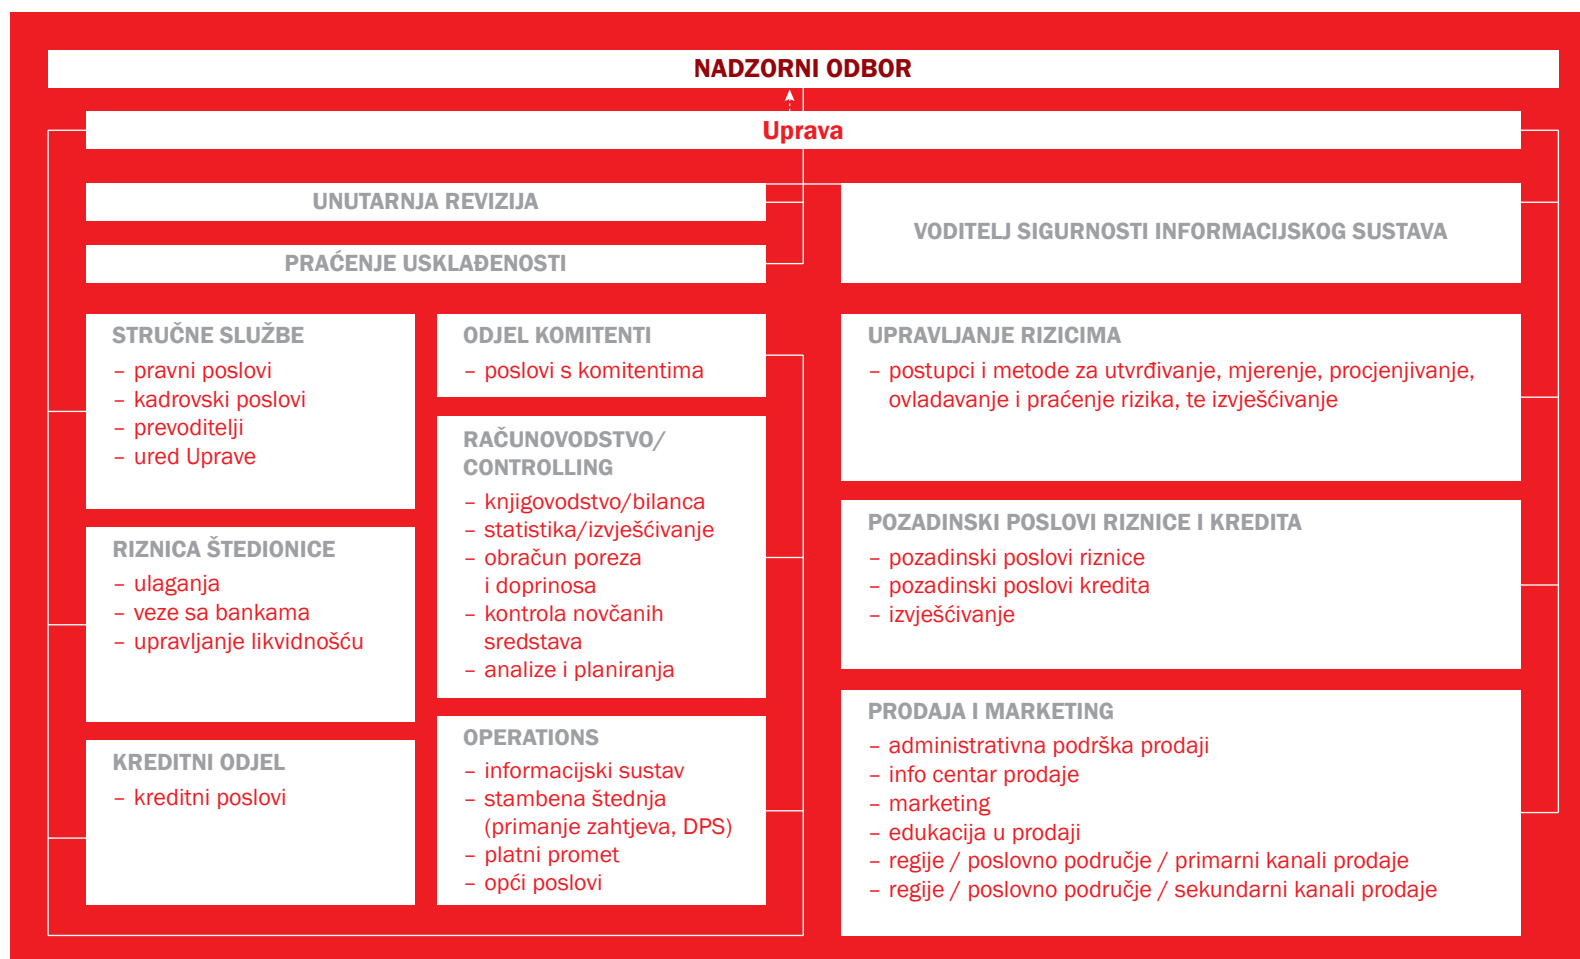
NADZORNI ODBOR

Uprava

UNUTARNJA REVIZIJA

PRAĆENJE USKLAĐENOSTI

VODITELJ SIGURNOSTI INFORMACIJSKOG SUSTAVA

STRUČNE SLUŽBE
– pravni poslovi
– kadrovski poslovi
– prevoditelji
– ured Uprave

RIZNICA ŠTEDIONICE
– ulaganja
– veze sa bankama
– upravljanje likvidnošću

KREDITNI ODJEL
– kreditni poslovi

ODJEL KOMITENTI
– poslovi s komitentima

RAČUNOVODSTVO/ CONTROLLING
– knjigovodstvo/bilanca
– statistika/izvješćivanje
– obračun poreza i doprinosa
– kontrola novčanih sredstava
– analize i planiranja

OPERATIONS
– informacijski sustav
– stambena štednja (primanje zahtjeva, DPS)
– platni promet
– opći poslovi

UPRAVLJANJE RIZICIMA
– postupci i metode za utvrđivanje, mjerenje, procjenjivanje, ovladavanje i praćenje rizika, te izvješćivanje

POZADINSKI POSLOVI RIZNICE I KREDITA
– pozadinski poslovi riznice
– pozadinski poslovi kredita
– izvješćivanje

PRODAJA I MARKETING
– administrativna podrška prodaji
– info centar prodaje
– marketing
– edukacija u prodaji
– regije / poslovno područje / primarni kanali prodaje
– regije / poslovno područje / sekundarni kanali prodaje